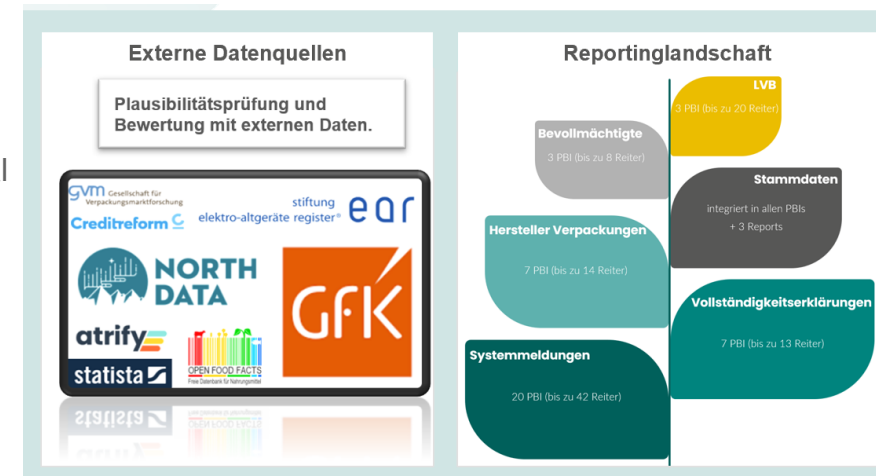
Externe Datenquellen

Plausibilitätsprüfung und Bewertung mit externen Daten.

gvm Gesellschaft für Verpackungsmarktforschung

Creditreform

stiftung elektro-altgeräte register® ear

NORTH DATA

GfK

atrify

OPEN FOOD FACTS
Freie Datenbank für Nahrungsmittel

statista

Reportinglandschaft

LVB
3 PBI (bis zu 20 Reiter)

Bevollmächtigte
3 PBI (bis zu 8 Reiter)

Stammdaten
integriert in allen PBIs
+ 3 Reports

Hersteller Verpackungen
7 PBI (bis zu 14 Reiter)

Vollständigkeitserklärungen
7 PBI (bis zu 13 Reiter)

Systemmeldungen
20 PBI (bis zu 42 Reiter)